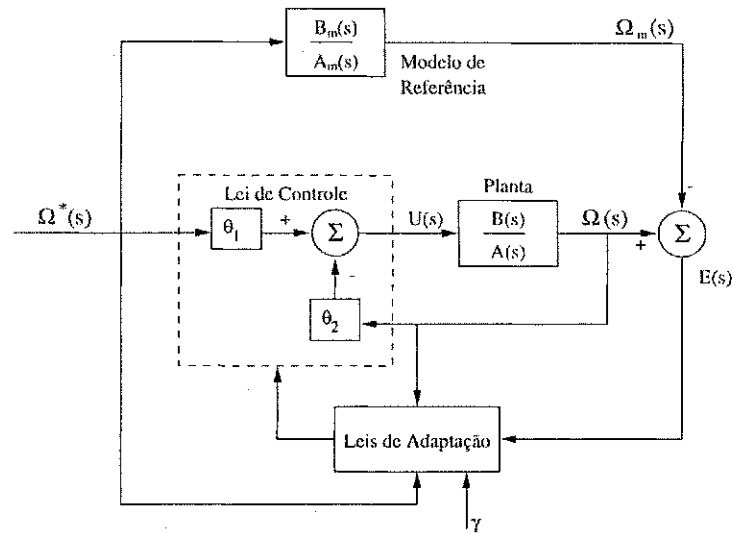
$\frac{B_m(s)}{A_m(s)}$

$\Omega_m(s)$

Modelo de Referência

Lei de Controle

Planta

$\Omega^*(s)$

$\theta_1$

+

$\Sigma$

U(s)

$\frac{B(s)}{A(s)}$

$\Omega(s)$

+

$\Sigma$

-

-

E(s)

$\theta_2$

Leis de Adaptação

$\gamma$